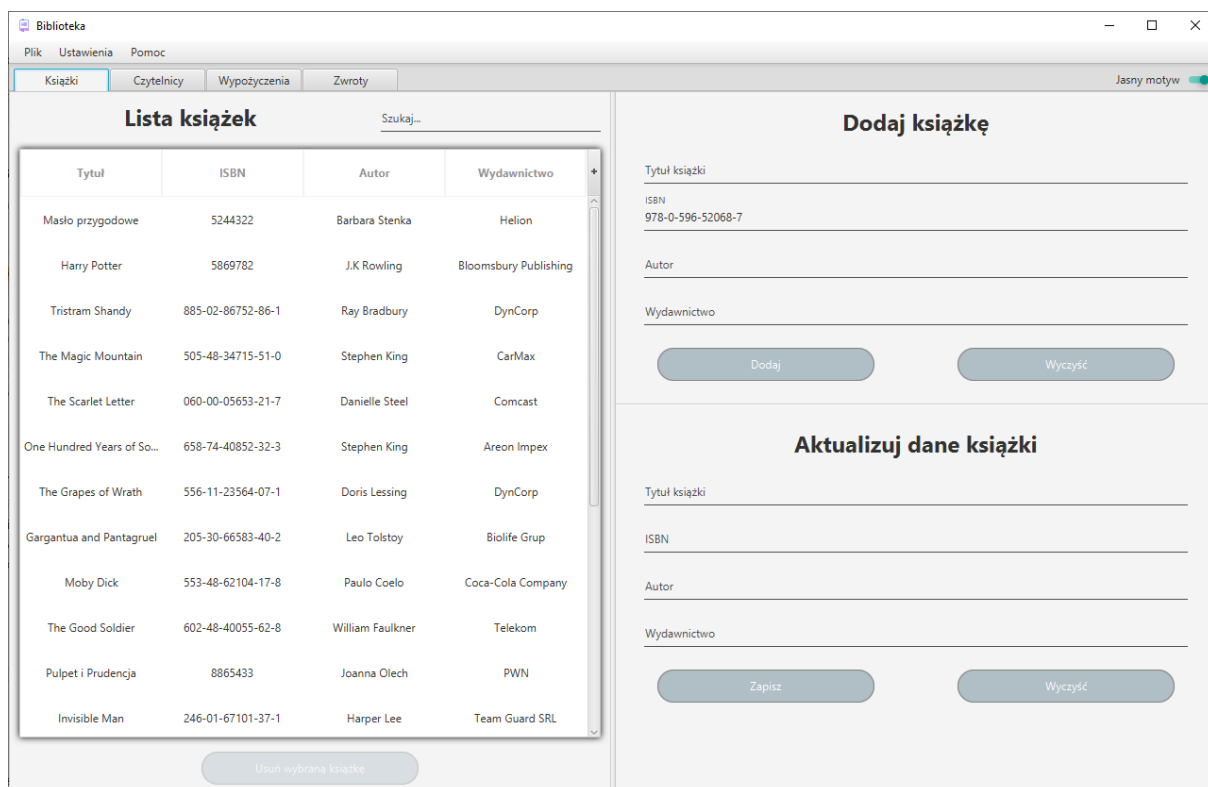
Biblioteka

Plik Ustawienia Pomoc

Książki Czytelnicy Wypożyczenia Zwroty

Jasny motyw

Lista książek

Szukaj...

| Tytuł | ISBN | Autor | Wydawnictwo |
|---|---|---|---|
| Masło przygodowe | 5244322 | Barbara Stenka | Helion |
| Harry Potter | 5869782 | J.K Rowling | Bloomsbury Publishing |
| Tristram Shandy | 885-02-86752-86-1 | Ray Bradbury | DynCorp |
| The Magic Mountain | 505-48-34715-51-0 | Stephen King | CarMax |
| The Scarlet Letter | 060-00-05653-21-7 | Danielle Steel | Comcast |
| One Hundred Years of So... | 658-74-40852-32-3 | Stephen King | Areon Impex |
| The Grapes of Wrath | 556-11-23564-07-1 | Doris Lessing | DynCorp |
| Gargantua and Pantagruel | 205-30-66583-40-2 | Leo Tolstoy | Biolife Grup |
| Moby Dick | 553-48-62104-17-8 | Paulo Coelo | Coca-Cola Company |
| The Good Soldier | 602-48-40055-62-8 | William Faulkner | Telekom |
| Pulpet i Prudencja | 8865433 | Joanna Olech | PWN |
| Invisible Man | 246-01-67101-37-1 | Harper Lee | Team Guard SRL |

Usuń wybraną książkę

Dodaj książkę

Tytuł książki

ISBN
978-0-596-52068-7

Autor

Wydawnictwo

Dodaj

Wyczyść

Aktualizuj dane książki

Tytuł książki

ISBN

Autor

Wydawnictwo

Zapisz

Wyczyść